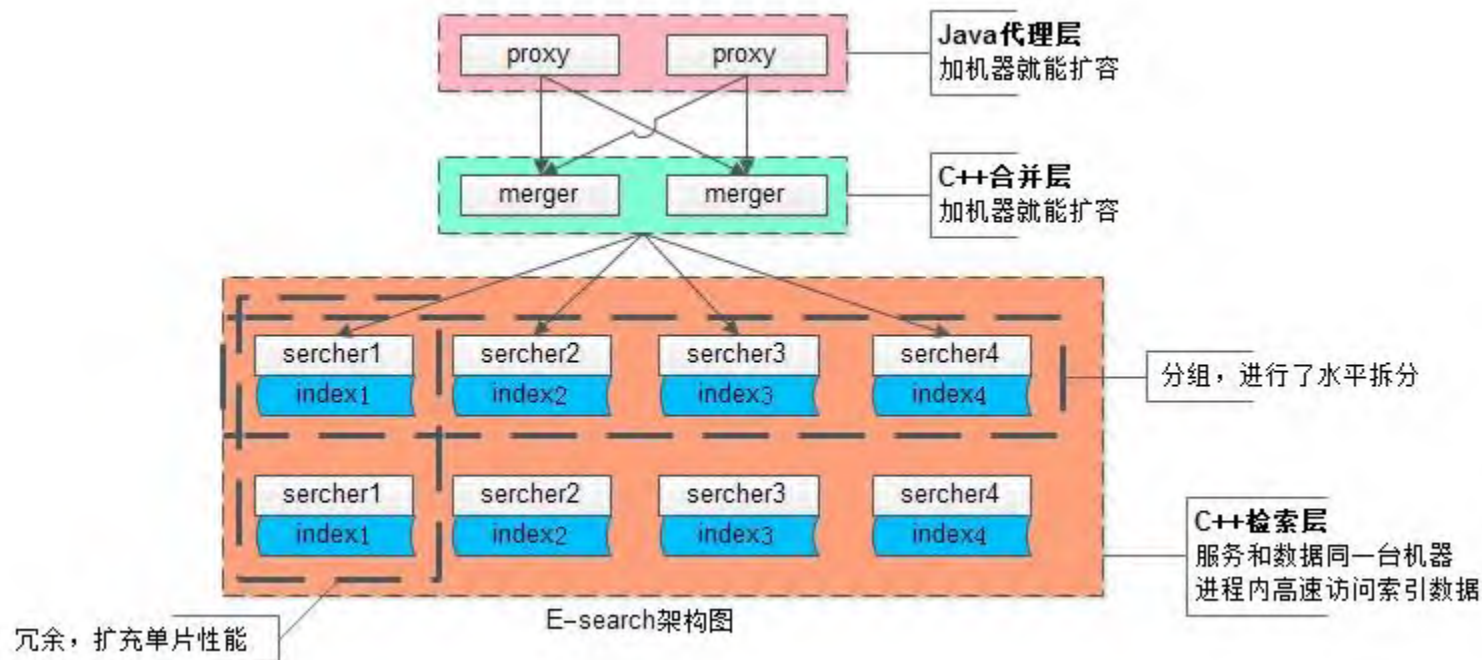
proxy proxy

Java代理层
加机器就能扩容

merger merger

C++合并层
加机器就能扩容

sercher1 index1
sercher2 index2
sercher3 index3
sercher4 index4

分组，进行了水平拆分

sercher1 index1
sercher2 index2
sercher3 index3
sercher4 index4

C++检索层
服务和数据同一台机器
进程内高速访问索引数据

冗余，扩充单片性能

E-search架构图